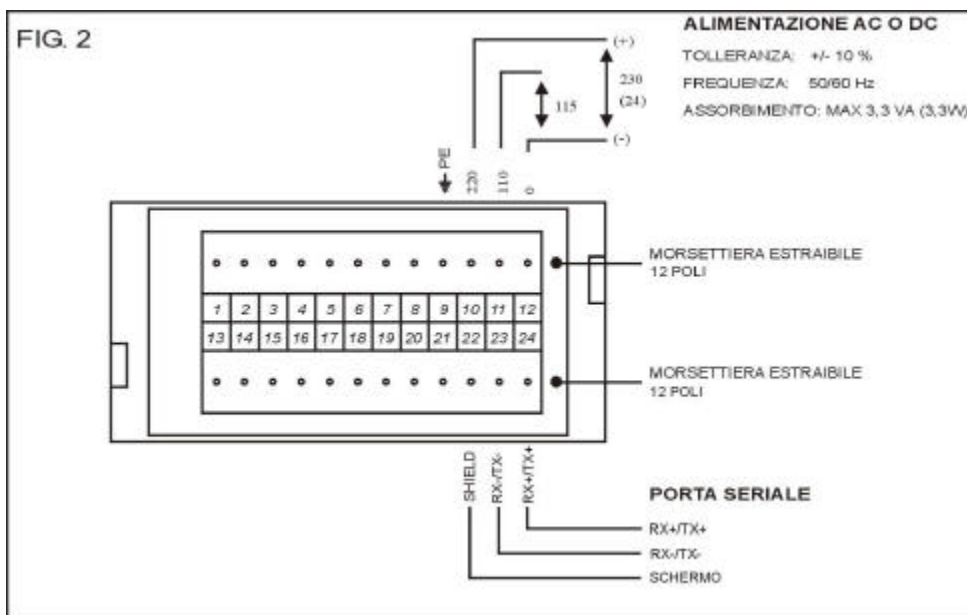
FIG. 2

ALIMENTAZIONE AC O DC

TOLLERANZA: +/- 10 %

FREQUENZA: 50/60 Hz

ASSORBIMENTO: MAX 3,3 VA (3,3W)

(+)

230

(24)

115

(-)

PE

220

110

0

MORSETTIERA ESTRAIBILE 12 POLI

| 1 | 2 | 3 | 4 | 5 | 6 | 7 | 8 | 9 | 10 | 11 | 12 |
|---|---|---|---|---|---|---|---|---|---|---|---|
| 13 | 14 | 15 | 16 | 17 | 18 | 19 | 20 | 21 | 22 | 23 | 24 |

MORSETTIERA ESTRAIBILE 12 POLI

SHIELD

RX-/TX-

RX+/TX+

PORTA SERIALE

RX+/TX+

RX-/TX-

SCHERMO